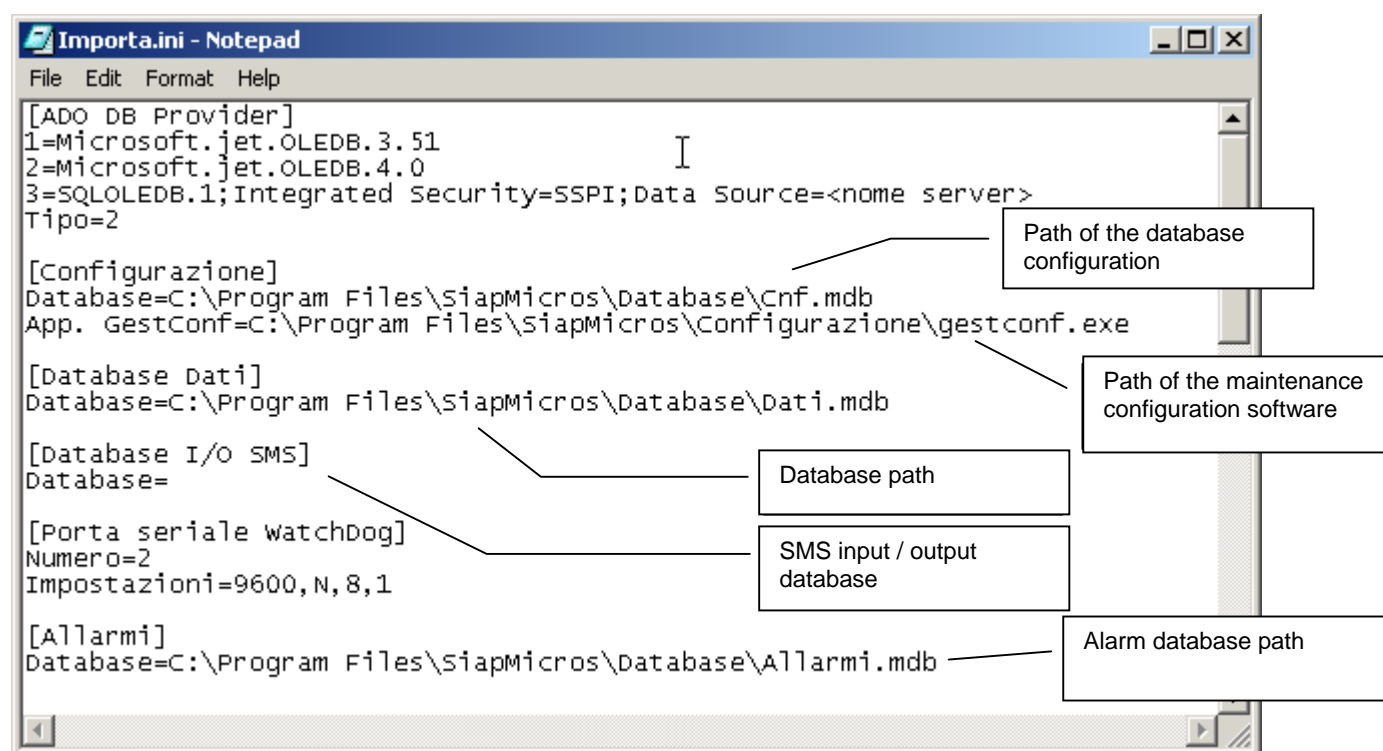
Importa.ini - Notepad

File Edit Format Help

[ADO DB Provider]
1=Microsoft.jet.OLEDB.3.51
2=Microsoft.jet.OLEDB.4.0
3=SQLOLEDB.1;Integrated Security=SSPI;Data Source=<nome server>
Tipo=2

[Configurazione]
Database=C:\Program Files\SiapMicros\Database\Cnf.mdb
App. GestConf=C:\Program Files\SiapMicros\Configurazione\gestconf.exe

[Database Dati]
Database=C:\Program Files\SiapMicros\Database\Dati.mdb

[Database I/O SMS]
Database=

[Porta seriale WatchDog]
Numero=2
Impostazioni=9600,N,8,1

[Allarmi]
Database=C:\Program Files\SiapMicros\Database\Allarmi.mdb

Path of the database configuration

Path of the maintenance configuration software

Database path

SMS input / output database

Alarm database path